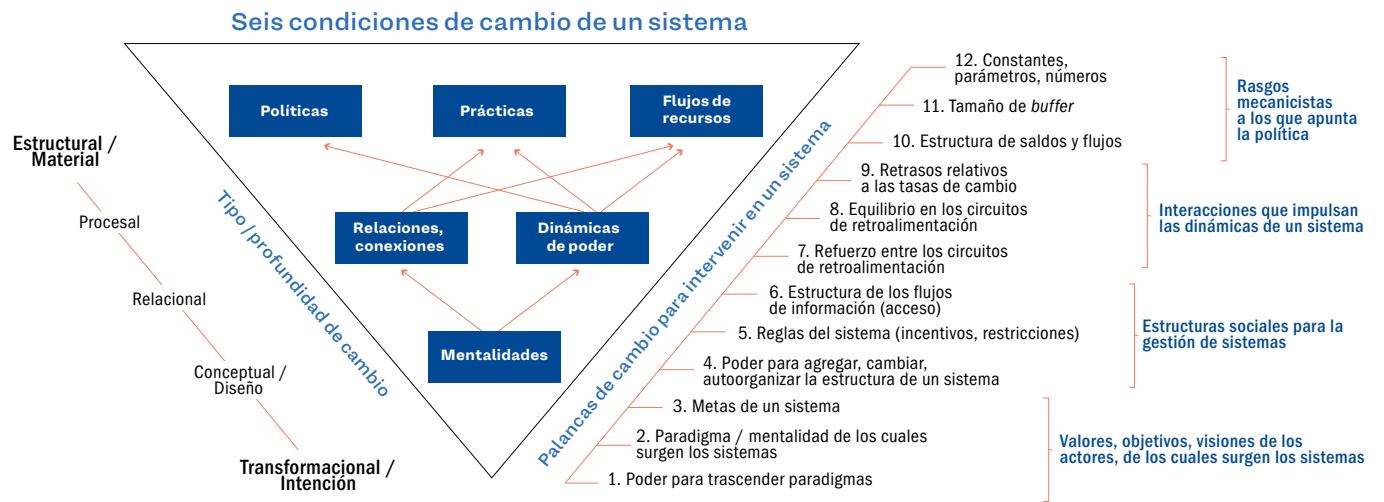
Seis condiciones de cambio de un sistema

Políticas

Prácticas

Flujos de recursos

Relaciones, conexiones

Dinámicas de poder

Mentalidades

Tipo / profundidad de cambio

Palancas de cambio para intervenir en un sistema

Estructural / Material

Procesal

Relacional

Conceptual / Diseño

Transformacional / Intención

12. Constantes, parámetros, números

11. Tamaño de *buffer*

10. Estructura de saldos y flujos

9. Retrasos relativos a las tasas de cambio

8. Equilibrio en los circuitos de retroalimentación

7. Refuerzo entre los circuitos de retroalimentación

6. Estructura de los flujos de información (acceso)

5. Reglas del sistema (incentivos, restricciones)

4. Poder para agregar, cambiar, autoorganizar la estructura de un sistema

3. Metas de un sistema

2. Paradigma / mentalidad de los cuales surgen los sistemas

1. Poder para trascender paradigmas

Rasgos mecanicistas a los que apunta la política

Interacciones que impulsan las dinámicas de un sistema

Estructuras sociales para la gestión de sistemas

Valores, objetivos, visiones de los actores, de los cuales surgen los sistemas